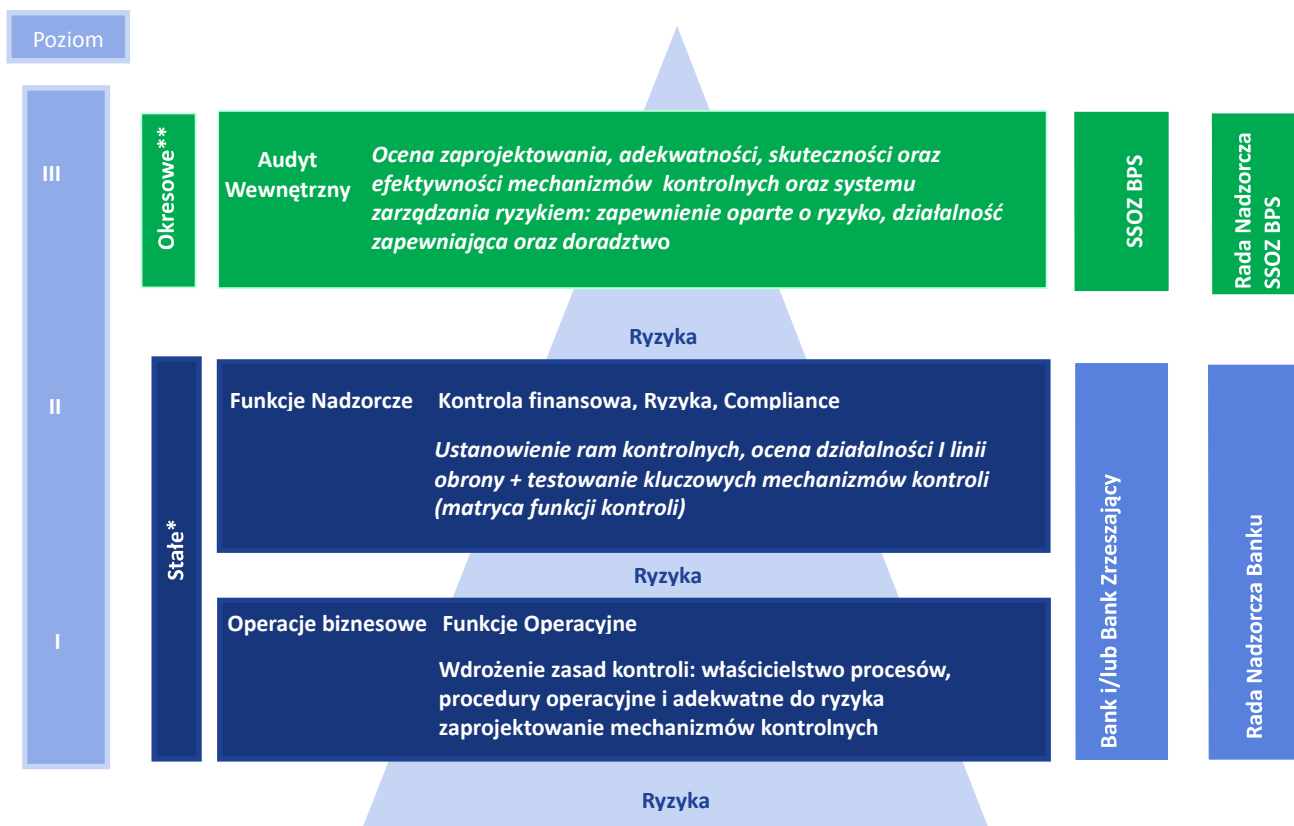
Poziom

III

II

I

Okresowe**

Audyt Wewnętrzny

Ocena zaprojektowania, adekwatności, skuteczności oraz efektywności mechanizmów kontrolnych oraz systemu zarządzania ryzykiem: zapewnienie oparte o ryzyko, działalność zapewniająca oraz doradztwo

SSOZ BPS

Rada Nadzorcza SSOZ BPS

Ryzyka

Stałe*

Funkcje Nadzorcze Kontrola finansowa, Ryzyka, Compliance

Ustanowienie ram kontrolnych, ocena działalności I linii obrony + testowanie kluczowych mechanizmów kontroli (matryca funkcji kontroli)

Ryzyka

Operacje biznesowe Funkcje Operacyjne

Wdrożenie zasad kontroli: właścicielstwo procesów, procedury operacyjne i adekwatne do ryzyka zaprojektowanie mechanizmów kontrolnych

Bank i/lub Bank Zrzeszający

Rada Nadzorcza Banku

Ryzyka